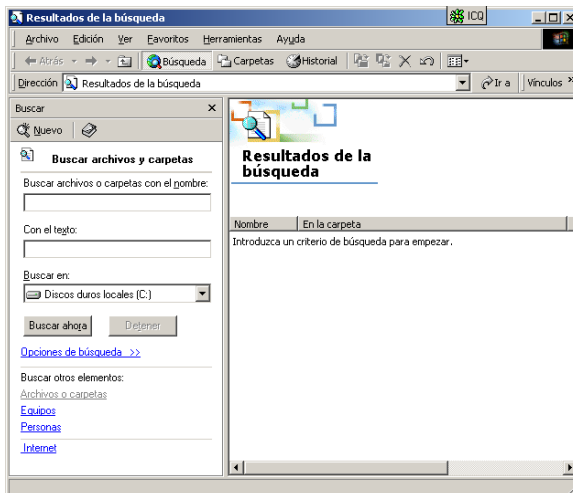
Resultados de la búsqueda

ICQ

Archivo Edición Ver Favoritos Herramientas Ayuda

Atrás Búsqueda Carpetas Historial

Dirección Resultados de la búsqueda Ir a Vínculos »

Buscar ×

Nuevo

Buscar archivos y carpetas

Buscar archivos o carpetas con el nombre:

Con el texto:

Buscar en:

Discos duros locales (C:)

Buscar ahora Detener

Opciones de búsqueda >>

Buscar otros elementos:

Archivos o carpetas

Equipos

Personas

Internet

Resultados de la búsqueda

| Nombre | En la carpeta |
|---|---|

Introduzca un criterio de búsqueda para empezar.